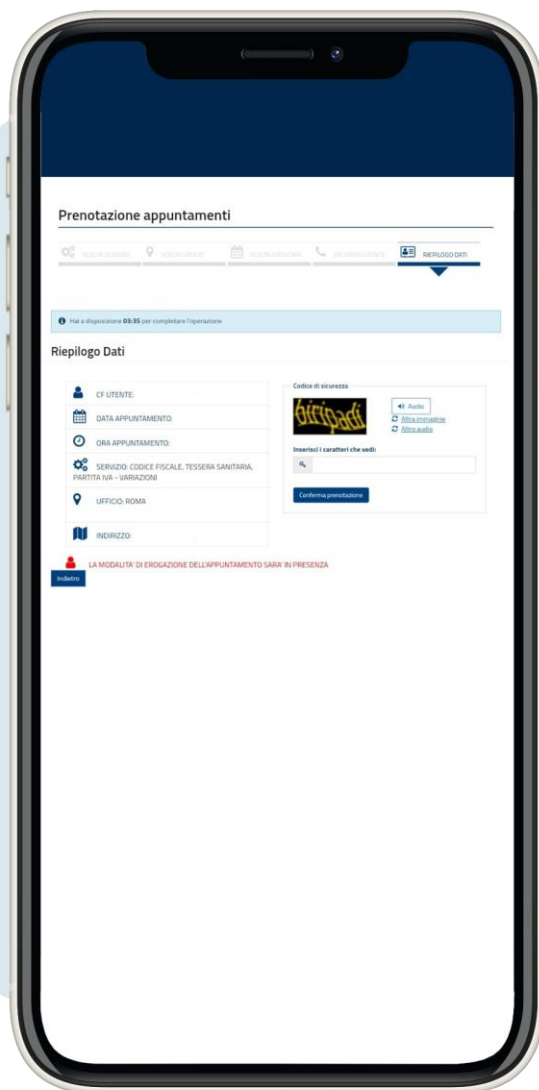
Prenotazione appuntamenti

SCELTA SERVIZIO SCELTA UFFICIO SCELTA DATA/ORA RECAPITO UTENTE RIEPILOGO DATI

Hai a disposizione 03:35 per completare l'operazione

Riepilogo Dati

CF UTENTE:

DATA APPUNTAMENTO:

ORA APPUNTAMENTO:

SERVIZIO: CODICE FISCALE, TESSERA SANITARIA, PARTITA IVA - VARIAZIONI

UFFICIO: ROMA

INDIRIZZO:

Codice di sicurezza

biripadi

Audio
Altra immagine
Altro audio

Inserisci i caratteri che vedi:

Conferma prenotazione

LA MODALITA' DI EROGAZIONE DELL'APPUNTAMENTO SARA' IN PRESENZA

Indietro